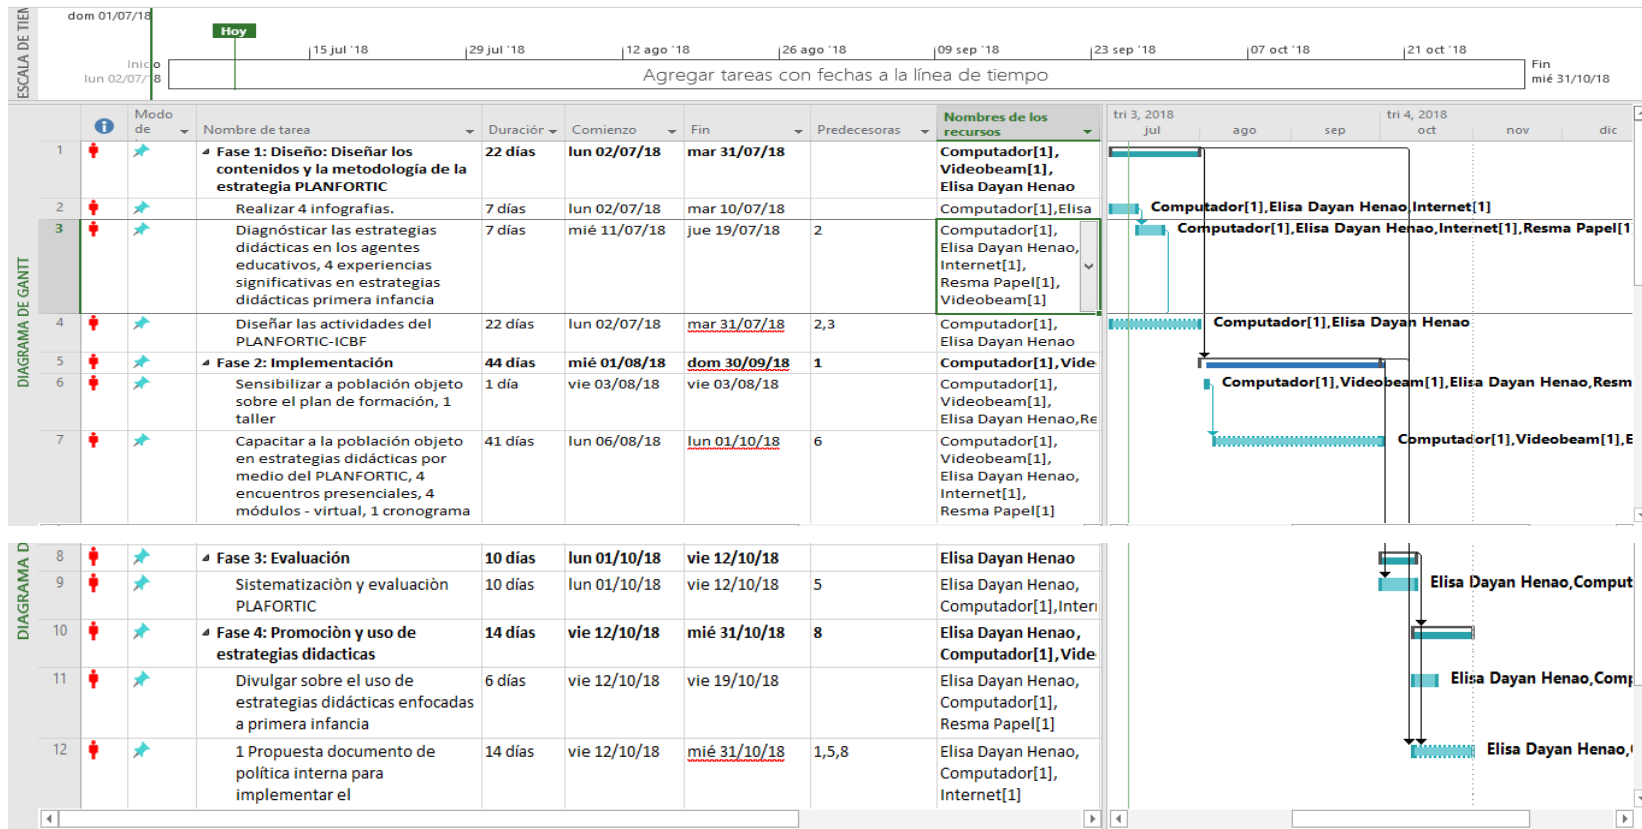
ESCALA DE TIEM

dom 01/07/18

Hoy

Inicio lun 02/07/18

15 jul '18 | 29 jul '18 | 12 ago '18 | 26 ago '18 | 09 sep '18 | 23 sep '18 | 07 oct '18 | 21 oct '18

Agregar tareas con fechas a la línea de tiempo

Fin mié 31/10/18

DIAGRAMA DE GANTT

| | | Modo de | Nombre de tarea | Duración | Comienzo | Fin | Predecesoras | Nombres de los recursos |
|---|---|---|---|---|---|---|---|---|
| 1 | | | Fase 1: Diseño: Diseñar los contenidos y la metodología de la estrategia PLANFORTIC | 22 días | lun 02/07/18 | mar 31/07/18 | | Computador[1], Videobeam[1], Elisa Dayan Henao |
| 2 | | | Realizar 4 infografías. | 7 días | lun 02/07/18 | mar 10/07/18 | | Computador[1],Elisa |
| 3 | | | Diagnósticar las estrategias didácticas en los agentes educativos, 4 experiencias significativas en estrategias didácticas primera infancia | 7 días | mié 11/07/18 | jue 19/07/18 | 2 | Computador[1], Elisa Dayan Henao, Internet[1], Resma Papel[1], Videobeam[1] |
| 4 | | | Diseñar las actividades del PLANFORTIC-ICBF | 22 días | lun 02/07/18 | mar 31/07/18 | 2,3 | Computador[1], Elisa Dayan Henao |
| 5 | | | Fase 2: Implementación | 44 días | mié 01/08/18 | dom 30/09/18 | 1 | Computador[1],Vide |
| 6 | | | Sensibilizar a población objeto sobre el plan de formación, 1 taller | 1 día | vie 03/08/18 | vie 03/08/18 | | Computador[1], Videobeam[1], Elisa Dayan Henao,Re |
| 7 | | | Capacitar a la población objeto en estrategias didácticas por medio del PLANFORTIC, 4 encuentros presenciales, 4 módulos - virtual, 1 cronograma | 41 días | lun 06/08/18 | lun 01/10/18 | 6 | Computador[1], Videobeam[1], Elisa Dayan Henao, Internet[1], Resma Papel[1] |

tri 3, 2018 | tri 4, 2018
jul | ago | sep | oct | nov | dic

Computador[1],Elisa Dayan Henao,Internet[1]
Computador[1],Elisa Dayan Henao,Internet[1],Resma Papel[1
Computador[1],Elisa Dayan Henao
Computador[1],Videobeam[1],Elisa Dayan Henao,Resm
Computador[1],Videobeam[1],E

DIAGRAMA D

| | | | | | | | | |
|---|---|---|---|---|---|---|---|---|
| 8 | | | Fase 3: Evaluación | 10 días | lun 01/10/18 | vie 12/10/18 | | Elisa Dayan Henao |
| 9 | | | Sistematizaciòn y evaluaciòn PLAFORTIC | 10 días | lun 01/10/18 | vie 12/10/18 | 5 | Elisa Dayan Henao, Computador[1],Inter |
| 10 | | | Fase 4: Promociòn y uso de estrategias didacticas | 14 días | vie 12/10/18 | mié 31/10/18 | 8 | Elisa Dayan Henao, Computador[1],Vide |
| 11 | | | Divulgar sobre el uso de estrategias didácticas enfocadas a primera infancia | 6 días | vie 12/10/18 | vie 19/10/18 | | Elisa Dayan Henao, Computador[1], Resma Papel[1] |
| 12 | | | 1 Propuesta documento de política interna para implementar el | 14 días | vie 12/10/18 | mié 31/10/18 | 1,5,8 | Elisa Dayan Henao, Computador[1], Internet[1] |

Elisa Dayan Henao,Comput
Elisa Dayan Henao,Comp
Elisa Dayan Henao,